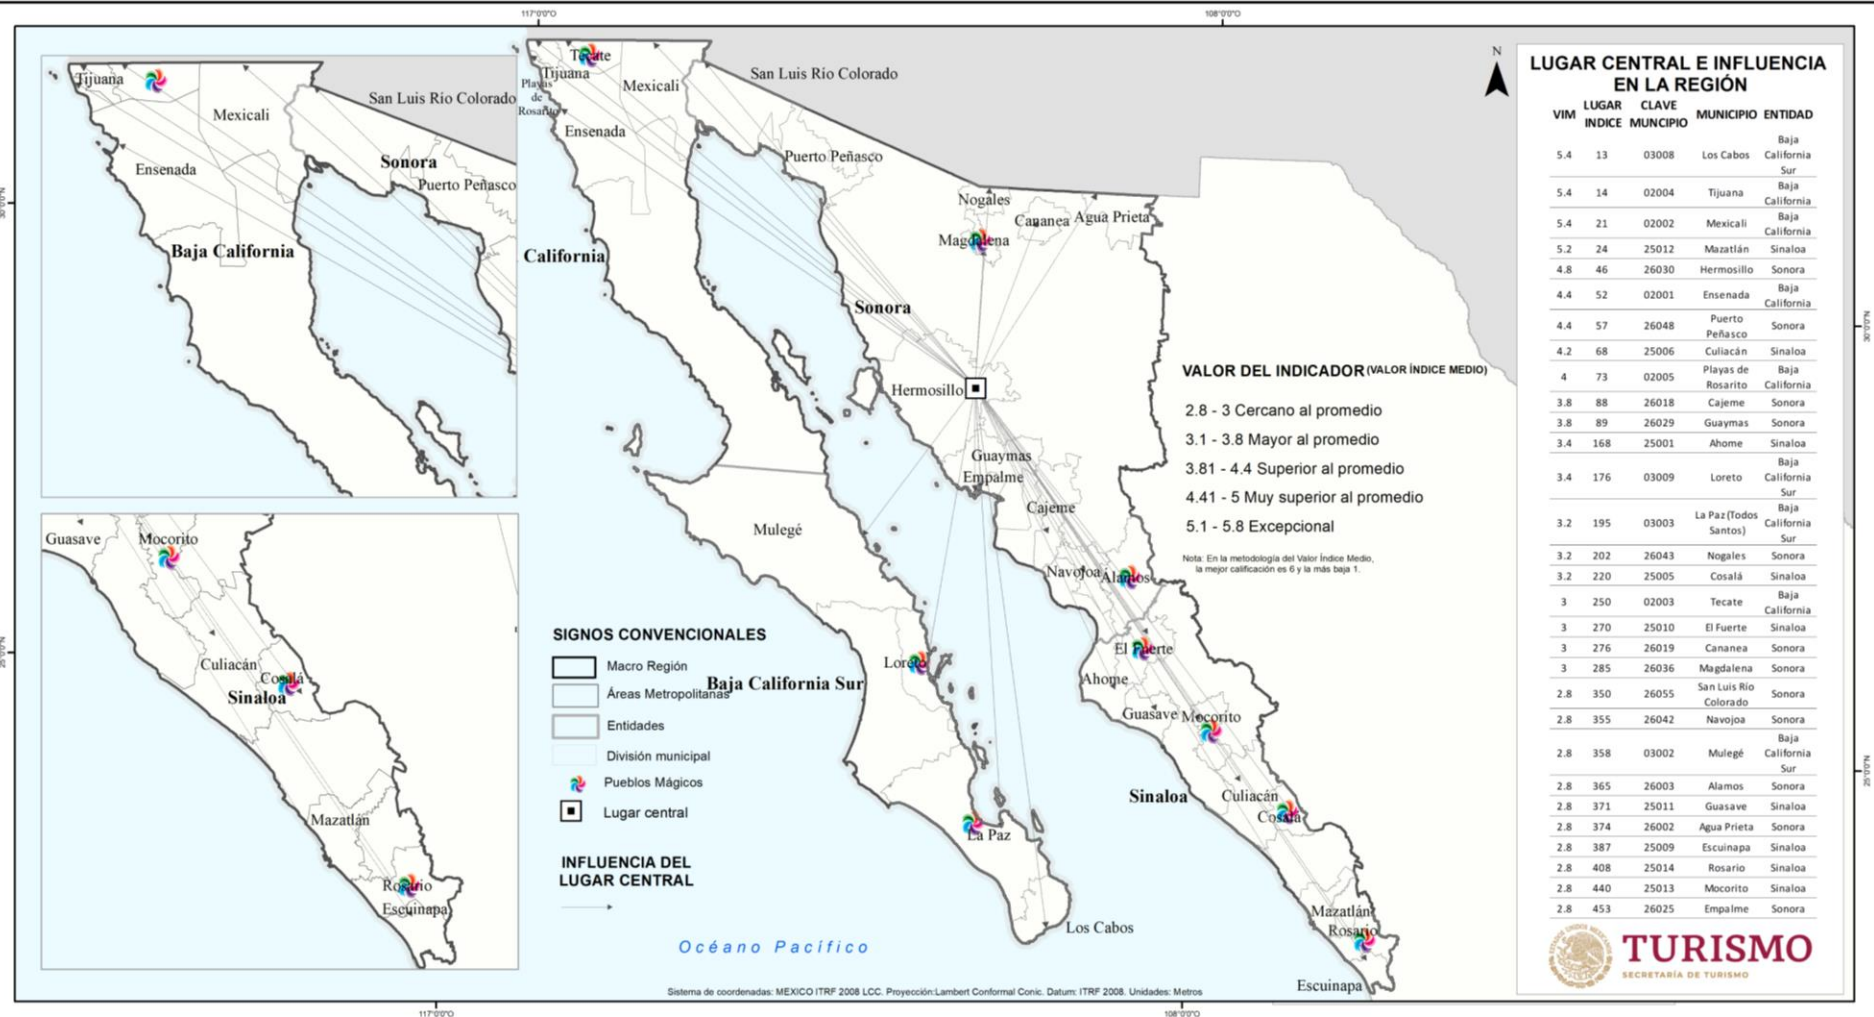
117°0'0"O 108°0'0"O

Tijuana
Mexicali
San Luis Río Colorado
Ensenada
Sonora
Puerto Peñasco
Baja California

Guasave
Mocorito
Culiacán
Cosalá
Sinaloa
Mazatlán
Rosario
Escuinapa

Tecate
Tijuana
Playas de Rosarito
Mexicali
San Luis Río Colorado
Ensenada
Puerto Peñasco
Nogales
Cananea
Agua Prieta
Magdalena
California
Sonora
Hermosillo
Guaymas
Empalme
Cajeme
Mulegé
Navojoa
Álamos
El Fuerte
Loreto
Ahome
Baja California Sur
Guasave
Mocorito
Sinaloa
Culiacán
Cosalá
La Paz
Los Cabos
Mazatlán
Rosario
Escuinapa

SIGNOS CONVENCIONALES
Macro Región
Áreas Metropolitanas
Entidades
División municipal
Pueblos Mágicos
Lugar central

INFLUENCIA DEL LUGAR CENTRAL

Océano Pacífico

VALOR DEL INDICADOR (VALOR ÍNDICE MEDIO)
2.8 - 3 Cercano al promedio
3.1 - 3.8 Mayor al promedio
3.81 - 4.4 Superior al promedio
4.41 - 5 Muy superior al promedio
5.1 - 5.8 Excepcional

Nota: En la metodología del Valor Índice Medio, la mejor calificación es 6 y la más baja 1.

N

LUGAR CENTRAL E INFLUENCIA EN LA REGIÓN

| VIM | LUGAR INDICE | CLAVE MUNCIPIO | MUNICIPIO | ENTIDAD |
|---|---|---|---|---|
| 5.4 | 13 | 03008 | Los Cabos | Baja California Sur |
| 5.4 | 14 | 02004 | Tijuana | Baja California |
| 5.4 | 21 | 02002 | Mexicali | Baja California |
| 5.2 | 24 | 25012 | Mazatlán | Sinaloa |
| 4.8 | 46 | 26030 | Hermosillo | Sonora |
| 4.4 | 52 | 02001 | Ensenada | Baja California |
| 4.4 | 57 | 26048 | Puerto Peñasco | Sonora |
| 4.2 | 68 | 25006 | Culiacán | Sinaloa |
| 4 | 73 | 02005 | Playas de Rosarito | Baja California |
| 3.8 | 88 | 26018 | Cajeme | Sonora |
| 3.8 | 89 | 26029 | Guaymas | Sonora |
| 3.4 | 168 | 25001 | Ahome | Sinaloa |
| 3.4 | 176 | 03009 | Loreto | Baja California Sur |
| 3.2 | 195 | 03003 | La Paz(Todos Santos) | Baja California Sur |
| 3.2 | 202 | 26043 | Nogales | Sonora |
| 3.2 | 220 | 25005 | Cosalá | Sinaloa |
| 3 | 250 | 02003 | Tecate | Baja California |
| 3 | 270 | 25010 | El Fuerte | Sinaloa |
| 3 | 276 | 26019 | Cananea | Sonora |
| 3 | 285 | 26036 | Magdalena | Sonora |
| 2.8 | 350 | 26055 | San Luis Río Colorado | Sonora |
| 2.8 | 355 | 26042 | Navojoa | Sonora |
| 2.8 | 358 | 03002 | Mulegé | Baja California Sur |
| 2.8 | 365 | 26003 | Alamos | Sonora |
| 2.8 | 371 | 25011 | Guasave | Sinaloa |
| 2.8 | 374 | 26002 | Agua Prieta | Sonora |
| 2.8 | 387 | 25009 | Escuinapa | Sinaloa |
| 2.8 | 408 | 25014 | Rosario | Sinaloa |
| 2.8 | 440 | 25013 | Mocorito | Sinaloa |
| 2.8 | 453 | 26025 | Empalme | Sonora |

TURISMO
SECRETARÍA DE TURISMO

Sistema de coordenadas: MEXICO ITRF 2008 LCC. Proyección:Lambert Conformal Conic. Datum: ITRF 2008. Unidades: Metros

117°0'0"O 108°0'0"O